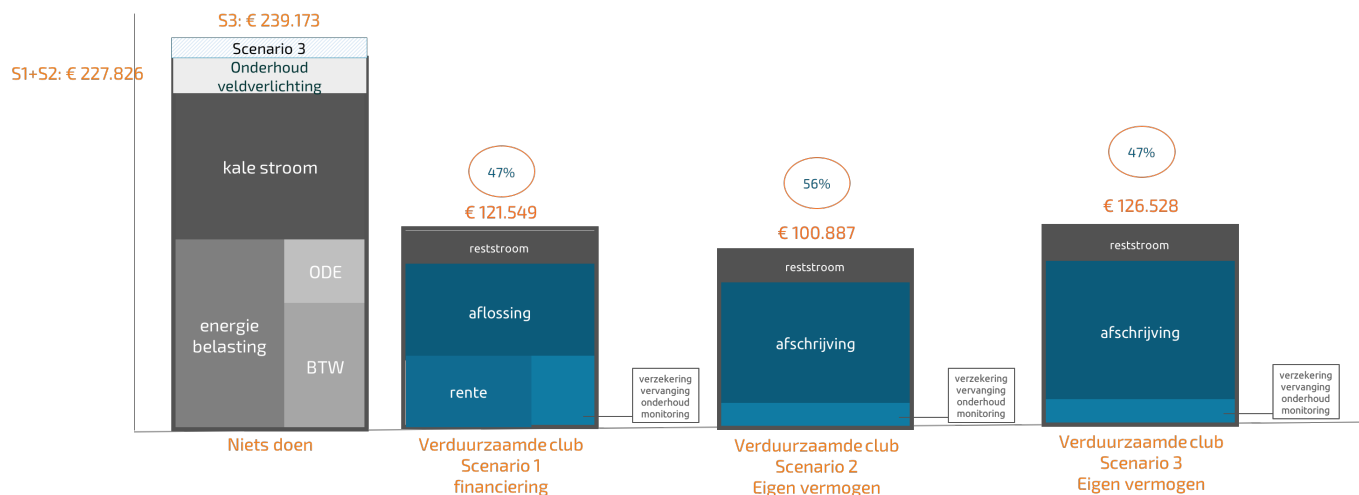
S3: € 239.173

S1+S2: € 227.826

Scenario 3
Onderhoud veldverlichting

kale stroom

energie belasting

ODE

BTW

Niets doen

47%

€ 121.549

reststroom

aflossing

rente

verzekering vervanging onderhoud monitoring

Verduurzaamde club Scenario 1 financiering

56%

€ 100.887

reststroom

afschrijving

verzekering vervanging onderhoud monitoring

Verduurzaamde club Scenario 2 Eigen vermogen

47%

€ 126.528

reststroom

afschrijving

verzekering vervanging onderhoud monitoring

Verduurzaamde club Scenario 3 Eigen vermogen